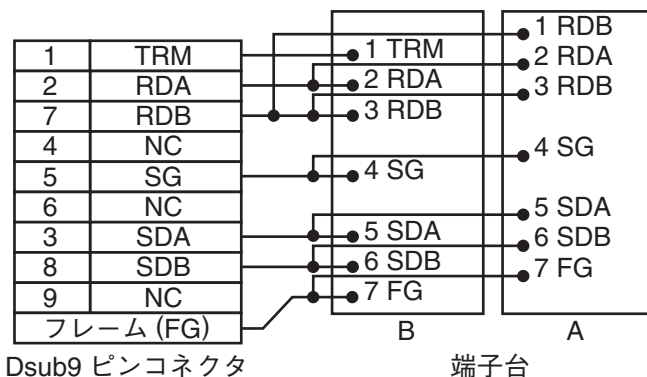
| 1 | TRM |
|---|---|
| 2 | RDA |
| 7 | RDB |
| 4 | NC |
| 5 | SG |
| 6 | NC |
| 3 | SDA |
| 8 | SDB |
| 9 | NC |
| フレーム (FG) | |

Dsub9 ピンコネクタ

1 TRM
2 RDA
3 RDB
4 SG
5 SDA
6 SDB
7 FG
B

1 RDB
2 RDA
3 RDB
4 SG
5 SDA
6 SDB
7 FG
A

端子台